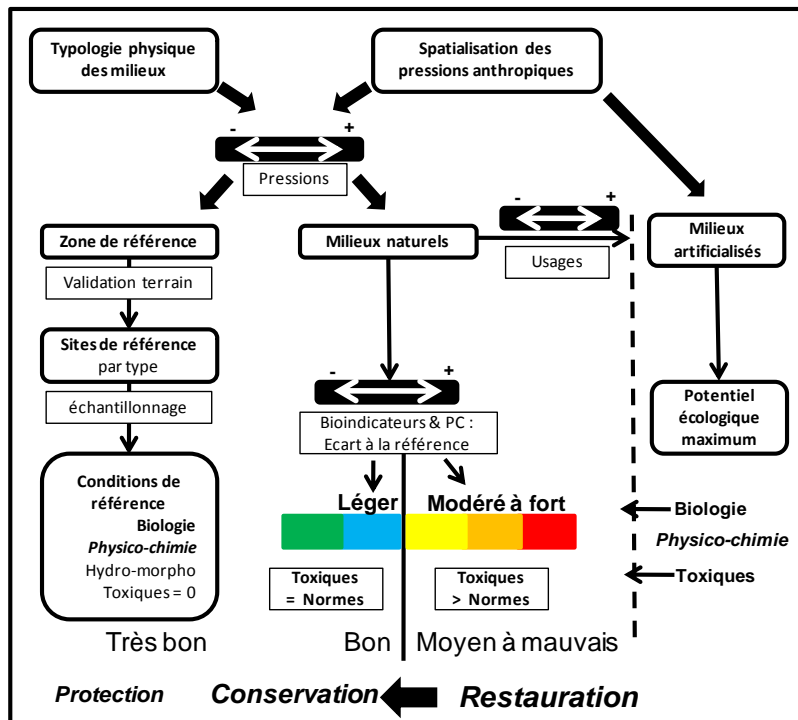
Typologie physique des milieux

Spatialisation des pressions anthropiques

- +

Pressions

Zone de référence

Milieux naturels

- +

Usages

Milieux artificialisés

Validation terrain

Sites de référence par type

échantillonnage

- +

Bioindicateurs & PC : Ecart à la référence

Potentiel écologique maximum

Conditions de référence
Biologie
Physico-chimie
Hydro-morpho
Toxiques = 0

Léger

Modéré à fort

Biologie

Physico-chimie

Toxiques = Normes

Toxiques > Normes

Toxiques

Très bon

Bon

Moyen à mauvais

Protection

Conservation

Restauration